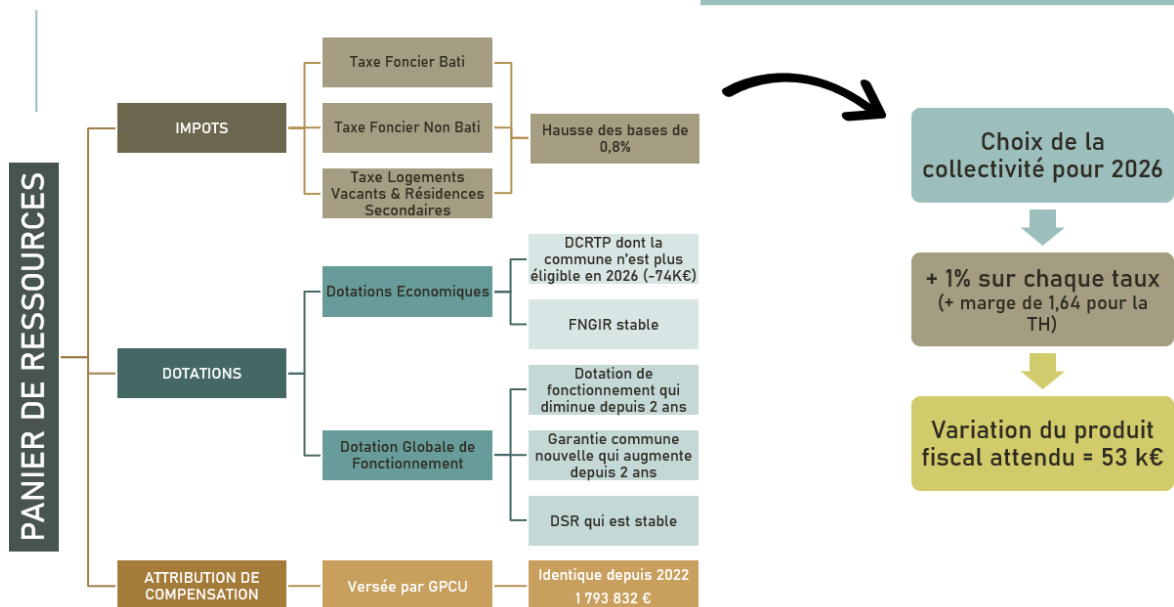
PANIER DE RESSOURCES

IMPOTS

Taxe Foncier Bati

Taxe Foncier Non Bati

Taxe Logements Vacants & Résidences Secondaires

Hausse des bases de 0,8%

DOTATIONS

Dotations Economiques

DCRTP dont la commune n'est plus éligible en 2026 (-74K€)

FNGIR stable

Dotation Globale de Fonctionnement

Dotation de fonctionnement qui diminue depuis 2 ans

Garantie commune nouvelle qui augmente depuis 2 ans

DSR qui est stable

ATTRIBUTION DE COMPENSATION

Versée par GPCU

Identique depuis 2022
1 793 832 €

Choix de la collectivité pour 2026

+ 1% sur chaque taux
(+ marge de 1,64 pour la TH)

Variation du produit fiscal attendu = 53 k€